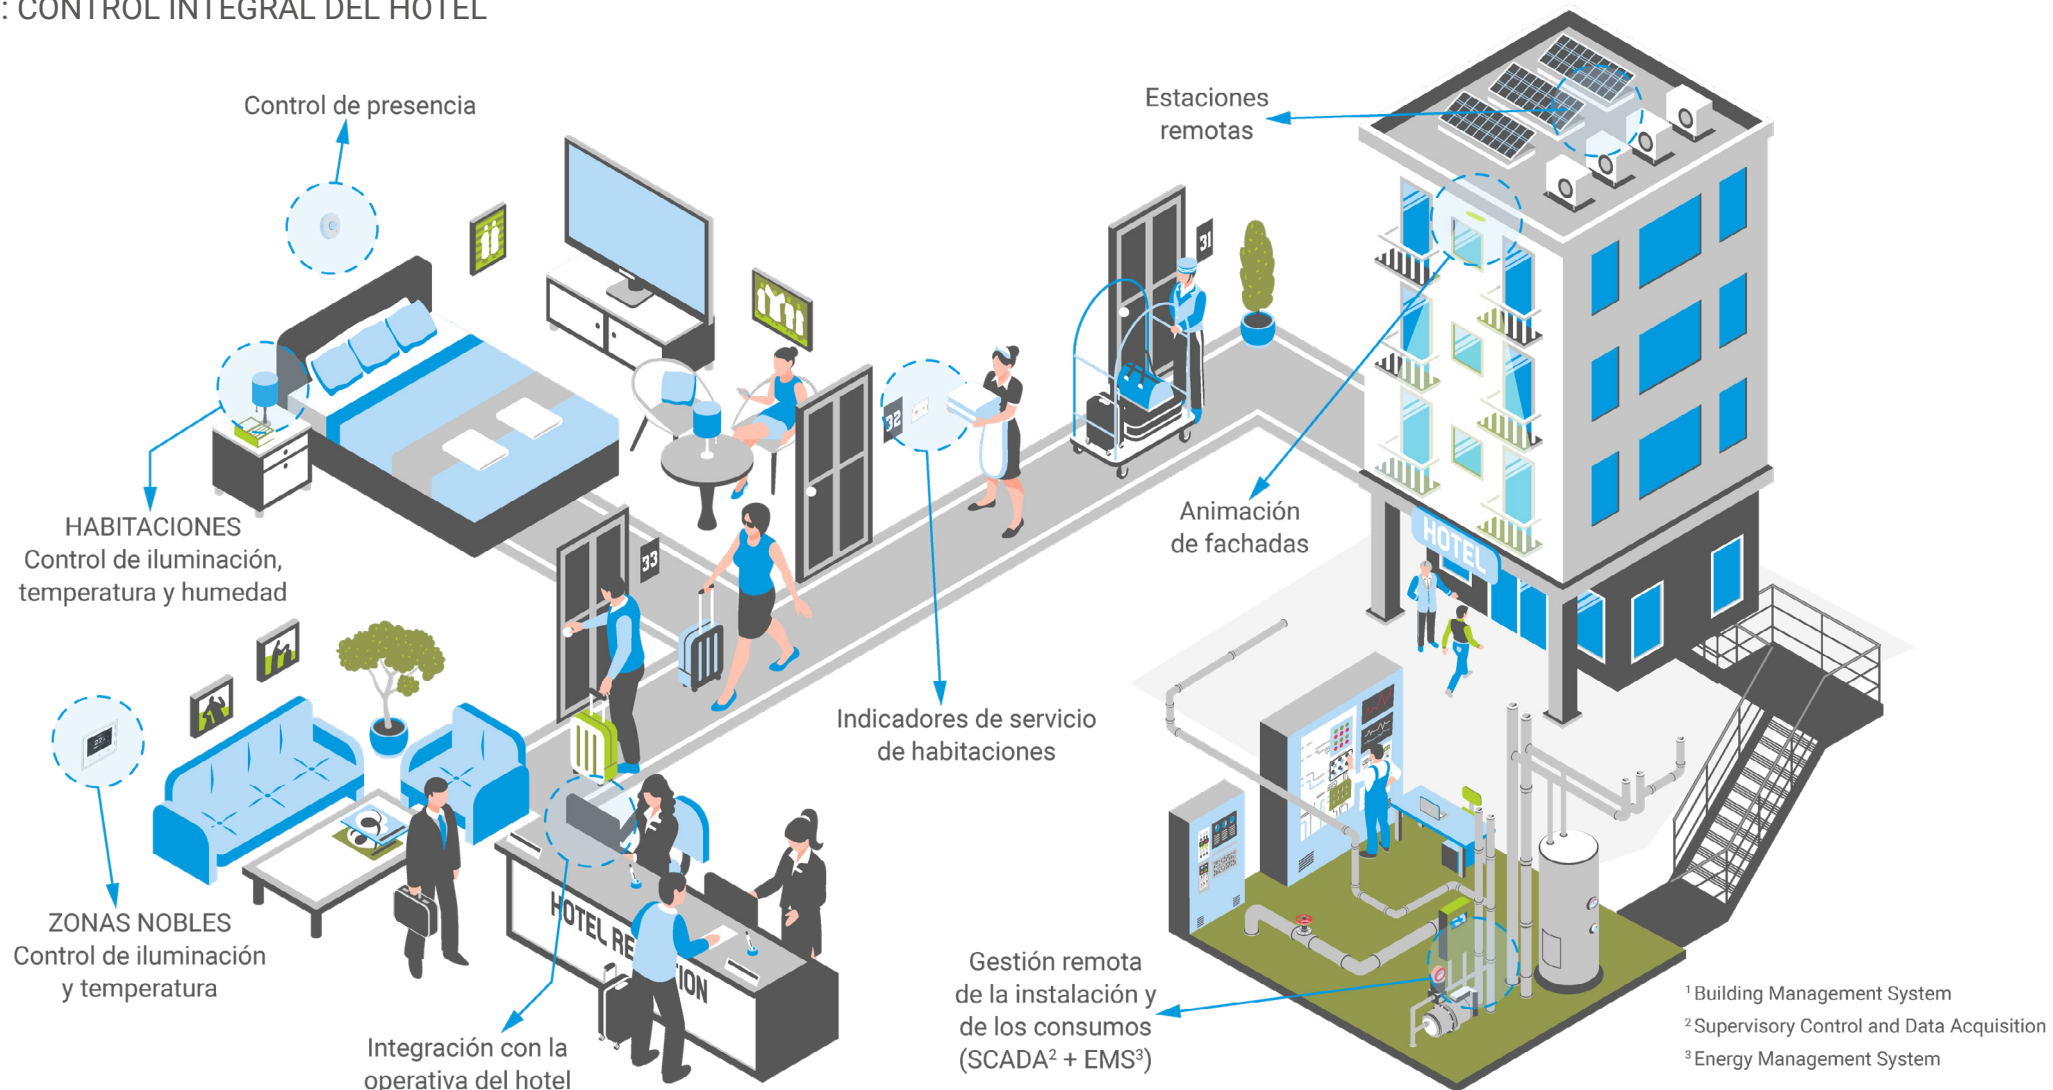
: CONTROL INTEGRAL DEL HOTEL

Control de presencia

Estaciones remotas

HABITACIONES
Control de iluminación, temperatura y humedad

31

32

33

Animación de fachadas

HOTEL

Indicadores de servicio de habitaciones

ZONAS NOBLES
Control de iluminación y temperatura

HOTEL RECEPTION

Integración con la operativa del hotel

Gestión remota de la instalación y de los consumos (SCADA$^2$ + EMS$^3$)

$^1$ Building Management System
$^2$ Supervisory Control and Data Acquisition
$^3$ Energy Management System